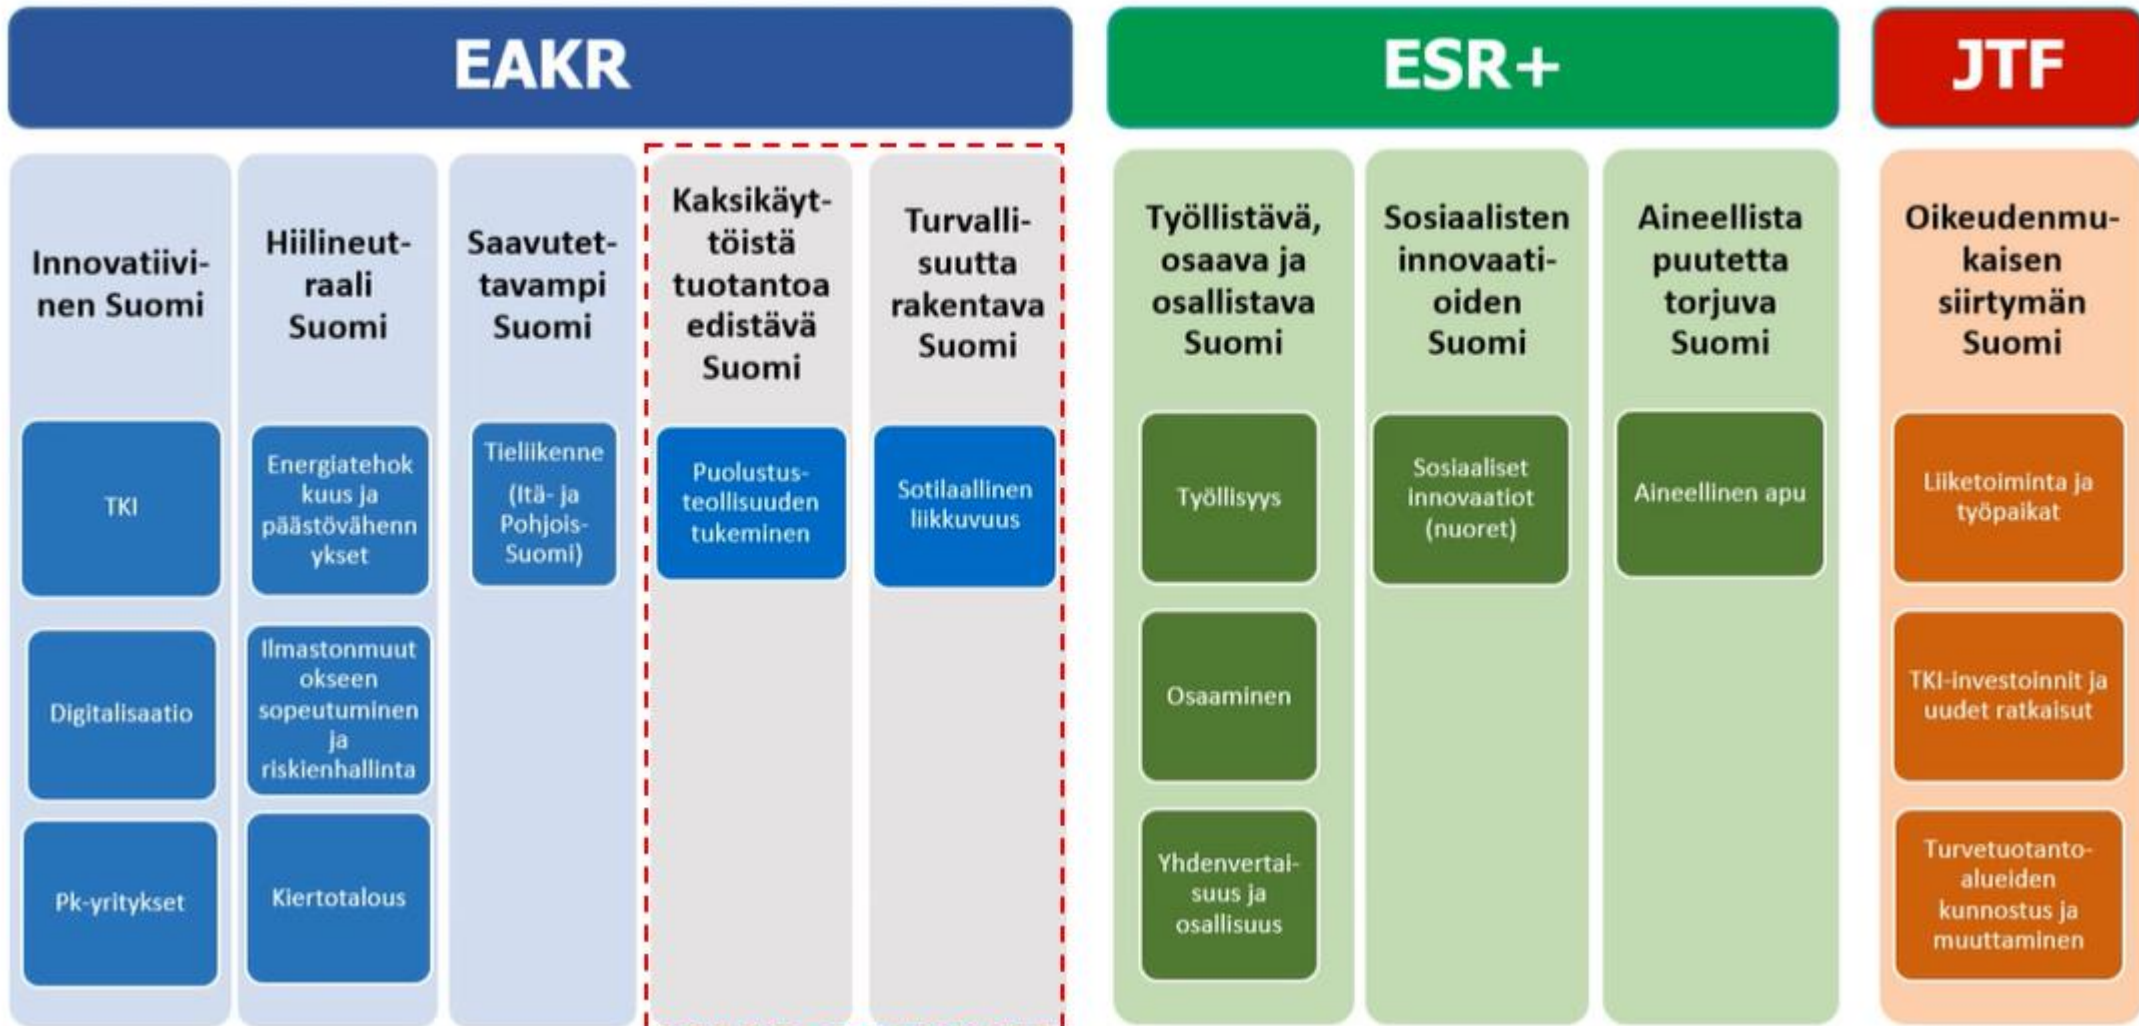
EAKR

Innovatiivinen Suomi

TKI

Digitalisaatio

Pk-yritykset

Hiilineutraali Suomi

Energiatehokkuus ja päästövähennykset

Ilmastonmuutokseen sopeutuminen ja riskienhallinta

Kiertotalous

Saavutettavampi Suomi

Tieliikenne (Itä- ja Pohjois-Suomi)

Kaksikäyttöistä tuotantoa edistävä Suomi

Puolustusteollisuuden tukeminen

Turvallisuutta rakentava Suomi

Sotilaallinen liikkuvuus

ESR+

Työllistävä, osaava ja osallistava Suomi

Työllisyys

Osaaminen

Yhdenvertaisuus ja osallisuus

Sosiaalisten innovaatioiden Suomi

Sosiaaliset innovaatiot (nuoret)

Aineellista puutetta torjuva Suomi

Aineellinen apu

JTF

Oikeudenmukaisen siirtymän Suomi

Liiketoiminta ja työpaikat

TKI-investoinnit ja uudet ratkaisut

Turvetuotantoalueiden kunnostus ja muuttaminen